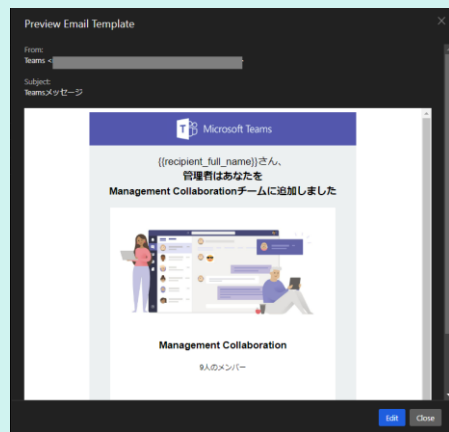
Preview Email Template

From:
Teams <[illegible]

Subject:
Teamsメッセージ

Microsoft Teams

{{recipient_full_name}}さん、
管理者はあなたを
Management Collaborationチームに追加しました

Management Collaboration

9人のメンバー

Edit Close